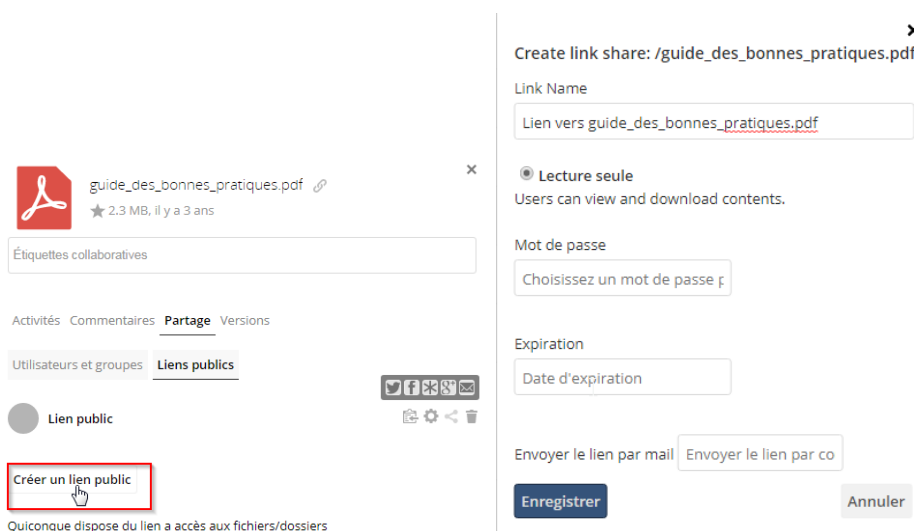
guide_des_bonnes_pratiques.pdf

2.3 MB, il y a 3 ans

×

Étiquettes collaboratives

Activités Commentaires Partage Versions

Utilisateurs et groupes Liens publics

Lien public

Créer un lien public

Quiconque dispose du lien a accès aux fichiers/dossiers

×

Create link share: /guide_des_bonnes_pratiques.pdf

Link Name

Lien vers guide_des_bonnes_pratiques.pdf

Lecture seule

Users can view and download contents.

Mot de passe

Choisissez un mot de passe p

Expiration

Date d'expiration

Envoyer le lien par mail Envoyer le lien par co

Enregistrer

Annuler